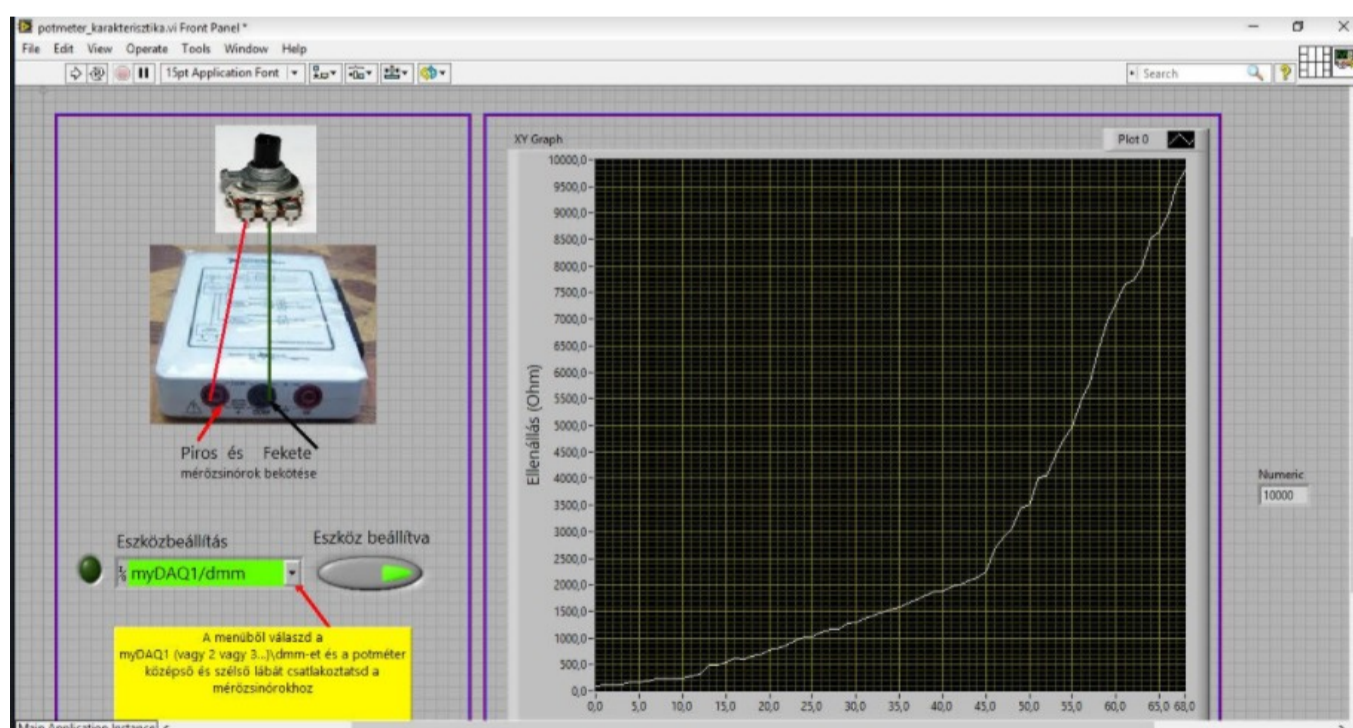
potmeter_karakterisztika.vi Front Panel *

File Edit View Operate Tools Window Help

15pt Application Font

Search

Piros és Fekete
mérőzsinórok bekötése

Eszközbeállítás

Eszköz beállítva

myDAQ1/dmm

A menüből válaszd a myDAQ1 (vagy 2 vagy 3...)\dmm-et és a potméter középső és szélső lábát csatlakoztatsd a mérőzsinórokhoz

XY Graph

Plot 0

Ellenállás (Ohm)

10000,0
9500,0
9000,0
8500,0
8000,0
7500,0
7000,0
6500,0
6000,0
5500,0
5000,0
4500,0
4000,0
3500,0
3000,0
2500,0
2000,0
1500,0
1000,0
500,0
0,0

0,0 5,0 10,0 15,0 20,0 25,0 30,0 35,0 40,0 45,0 50,0 55,0 60,0 65,0 68,0

Numeric
10000

Main Application Instance